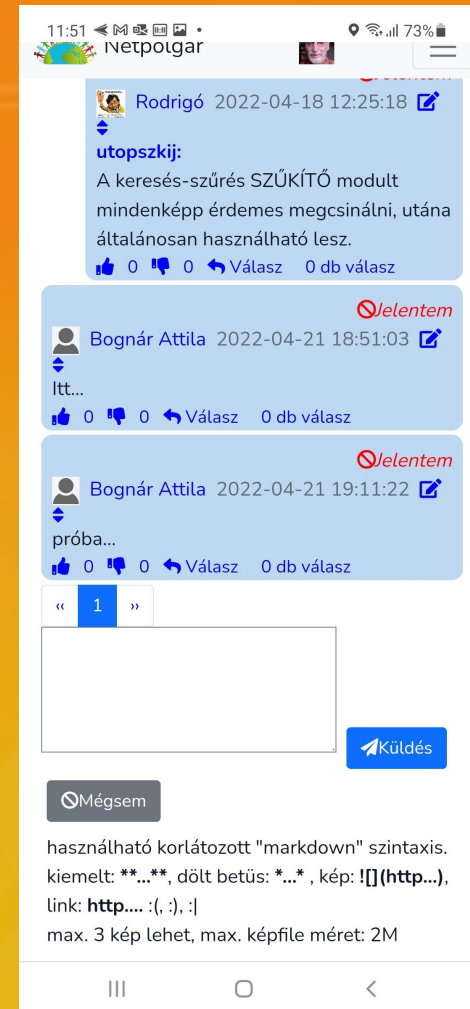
11:51 73%

Netpolgar

Rodrigó 2022-04-18 12:25:18

utopszkij:

A keresés-szűrés SZŰKÍTŐ modult mindenképp érdemes megcsinálni, utána általánosan használható lesz.

0 0 Válasz 0 db válasz

Jelentem

Bognár Attila 2022-04-21 18:51:03

Itt...

0 0 Válasz 0 db válasz

Jelentem

Bognár Attila 2022-04-21 19:11:22

próba...

0 0 Válasz 0 db válasz

‹‹ 1 ››

Küldés

Mégsem

használható korlátozott "markdown" szintaxis. kiemelt: **...**, dölt betüs: *...* , kép: ![](http...), link: http.... :(, :), :|

max. 3 kép lehet, max. képfile méret: 2M